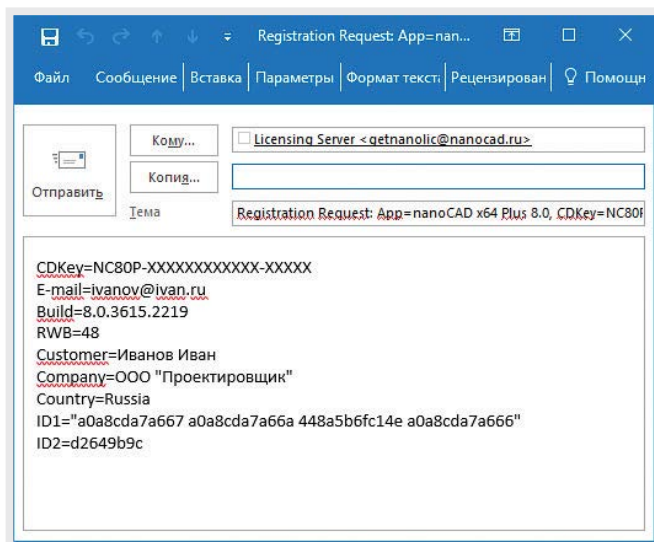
Registration Request: App=nan...

Файл | Сообщение | Вставка | Параметры | Формат текст | Рецензирован | Помощн

Отправить

Кому...

Копия...

Тема

Licensing Server <getnanolic@nanocad.ru>

Registration Request: App=nanoCAD x64 Plus 8.0, CDKey=NC80F

CDKey=NC80P-XXXXXXXXXXX-XXXXX
E-mail=ivanov@ivan.ru
Build=8.0.3615.2219
RWB=48
Customer=Иванов Иван
Company=ООО "Проектировщик"
Country=Russia
ID1="a0a8cda7a667 a0a8cda7a66a 448a5b6fc14e a0a8cda7a666"
ID2=d2649b9c